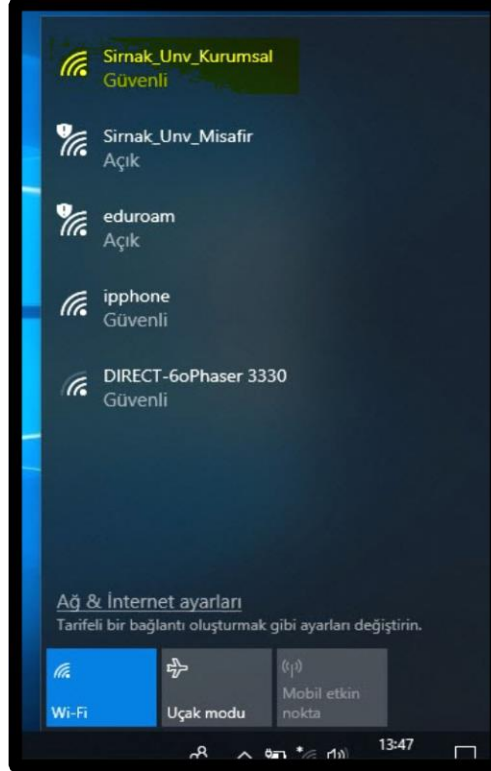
Sirnak_Unv_Kurumsal
Güvenli

Sirnak_Unv_Misafir
Açık

eduroam
Açık

ipphone
Güvenli

DIRECT-6oPhaser 3330
Güvenli

Ağ & İnternet ayarları
Tarifeli bir bağlantı oluşturmak gibi ayarları değiştirin.

Wi-Fi

Uçak modu

Mobil etkin nokta

13:47